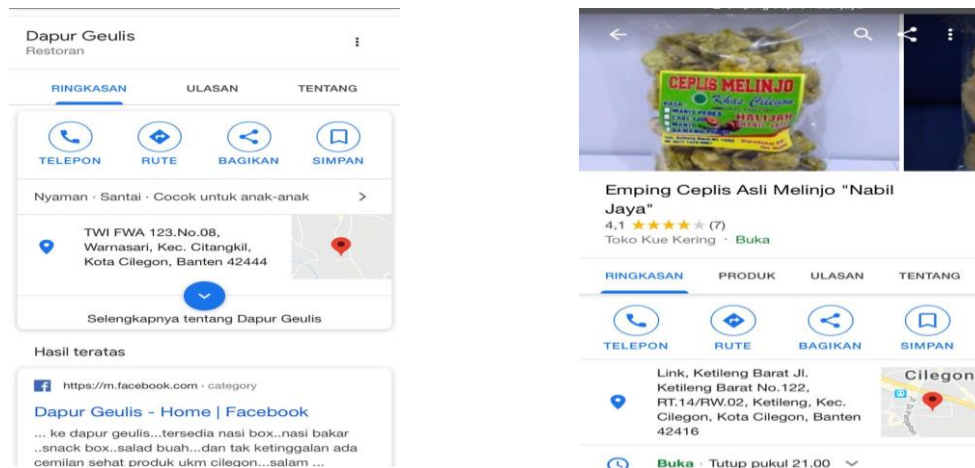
Dapur Geulis
Restoran

RINGKASAN ULASAN TENTANG

TELEPON RUTE BAGIKAN SIMPAN

Nyaman · Santai · Cocok untuk anak-anak >

TWI FWA 123.No.08, Warnasari, Kec. Citangkil, Kota Cilegon, Banten 42444

Selengkapnya tentang Dapur Geulis

Hasil teratas

https://m.facebook.com › category

Dapur Geulis - Home | Facebook

... ke dapur geulis...tersedia nasi box..nasi bakar ..snack box..salad buah...dan tak ketinggalan ada cemilan sehat produk ukm cilegon...salam ...

CEPLIS MELINJO
Khas Cilegon
HAJJAH

Emping Ceplis Asli Melinjo "Nabil Jaya"
4,1 ★★★★★ (7)
Toko Kue Kering · Buka

RINGKASAN PRODUK ULASAN TENTANG

TELEPON RUTE BAGIKAN SIMPAN

Link, Ketileng Barat Jl. Ketileng Barat No.122, RT.14/RW.02, Ketileng, Kec. Cilegon, Kota Cilegon, Banten 42416

Cilegon

Buka · Tutup pukul 21.00